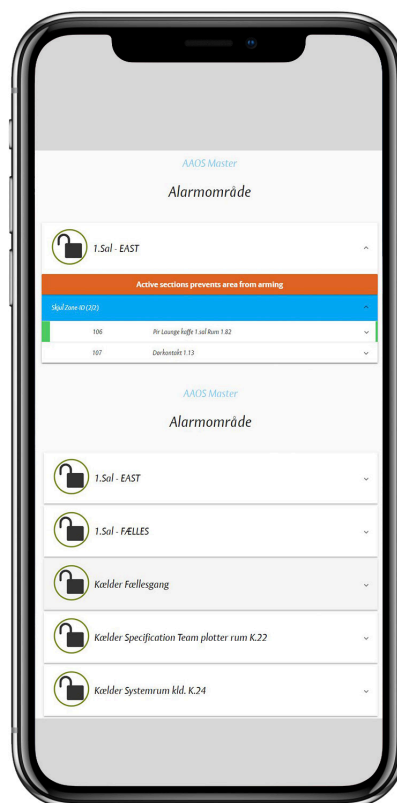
AAOS Master

Alarmområde

1.Sal - EAST

Active sections prevents area from arming

Skjul Zone ID (2/2)

| 106 | Pir Lounge koffe 1.sal Rum 1.82 |
|---|---|
| 107 | Dørkontakt 1.13 |

AAOS Master

Alarmområde

1.Sal - EAST

1.Sal - FÆLLES

Kælder Fællesgang

Kælder Specification Team plotter rum K.22

Kælder Systemrum kld. K.24